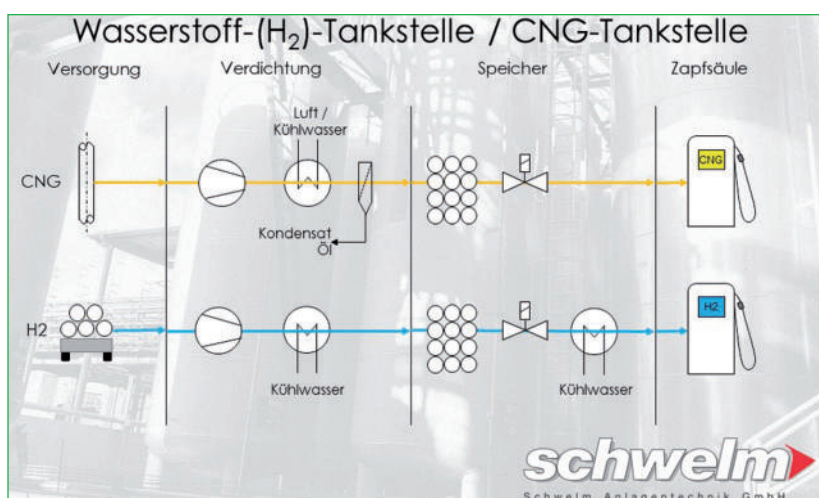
Wasserstoff-($H_2$)-Tankstelle / CNG-Tankstelle

Versorgung

Verdichtung

Speicher

Zapfsäule

Luft / Kühlwasser

CNG

CNG

Kondensat Öl

H2

H2

Kühlwasser

Kühlwasser

schwelm

Schwelm Anlagentechnik GmbH